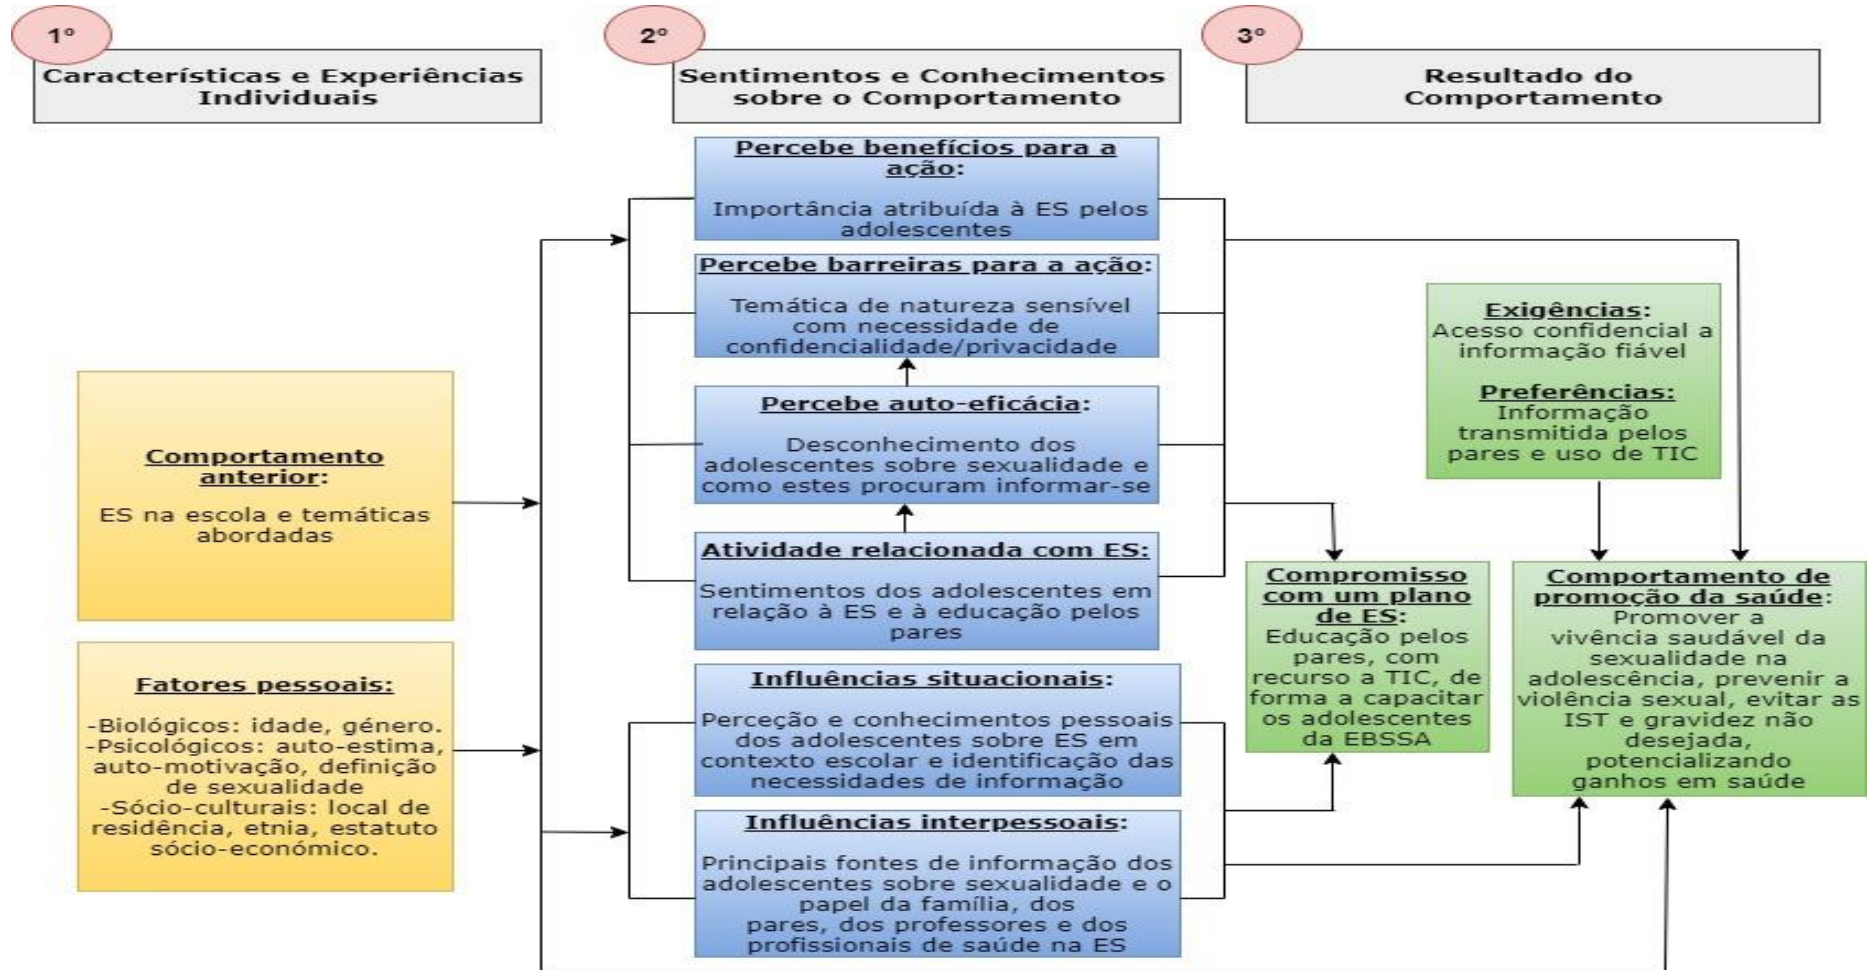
1º

Características e Experiências Individuais

2º

Sentimentos e Conhecimentos sobre o Comportamento

3º

Resultado do Comportamento

Percebe benefícios para a ação:

Importância atribuída à ES pelos adolescentes

Percebe barreiras para a ação:

Temática de natureza sensível com necessidade de confidencialidade/privacidade

Percebe auto-eficácia:

Desconhecimento dos adolescentes sobre sexualidade e como estes procuram informar-se

Atividade relacionada com ES:

Sentimentos dos adolescentes em relação à ES e à educação pelos pares

Influências situacionais:

Perceção e conhecimentos pessoais dos adolescentes sobre ES em contexto escolar e identificação das necessidades de informação

Influências interpessoais:

Principais fontes de informação dos adolescentes sobre sexualidade e o papel da família, dos pares, dos professores e dos profissionais de saúde na ES

Comportamento anterior:

ES na escola e temáticas abordadas

Fatores pessoais:

-Biológicos: idade, género.
-Psicológicos: auto-estima, auto-motivação, definição de sexualidade
-Sócio-culturais: local de residência, etnia, estatuto sócio-económico.

Exigências:
Acesso confidencial a informação fiável

Preferências:
Informação transmitida pelos pares e uso de TIC

Compromisso com um plano de ES:
Educação pelos pares, com recurso a TIC, de forma a capacitar os adolescentes da EBSSA

Comportamento de promoção da saúde:
Promover a vivência saudável da sexualidade na adolescência, prevenir a violência sexual, evitar as IST e gravidez não desejada, potencializando ganhos em saúde